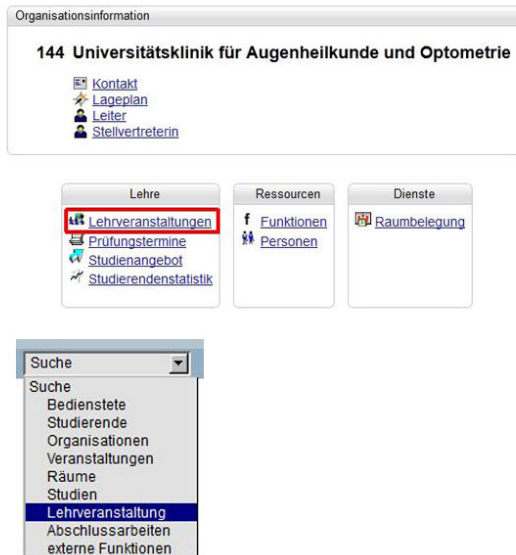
Organisationsinformation

144 Universitätsklinik für Augenheilkunde und Optometrie

Kontakt
Lageplan
Leiter
Stellvertreterin

| Lehre | Ressourcen | Dienste |
|---|---|---|
| Lehrveranstaltungen<br>Prüfungstermine<br>Studienangebot<br>Studierendenstatistik | f Funktionen<br>Personen | Raumbelegung |

Suche

Suche
Bedienstete
Studierende
Organisationen
Veranstaltungen
Räume
Studien
Lehrveranstaltung
Abschlussarbeiten
externe Funktionen